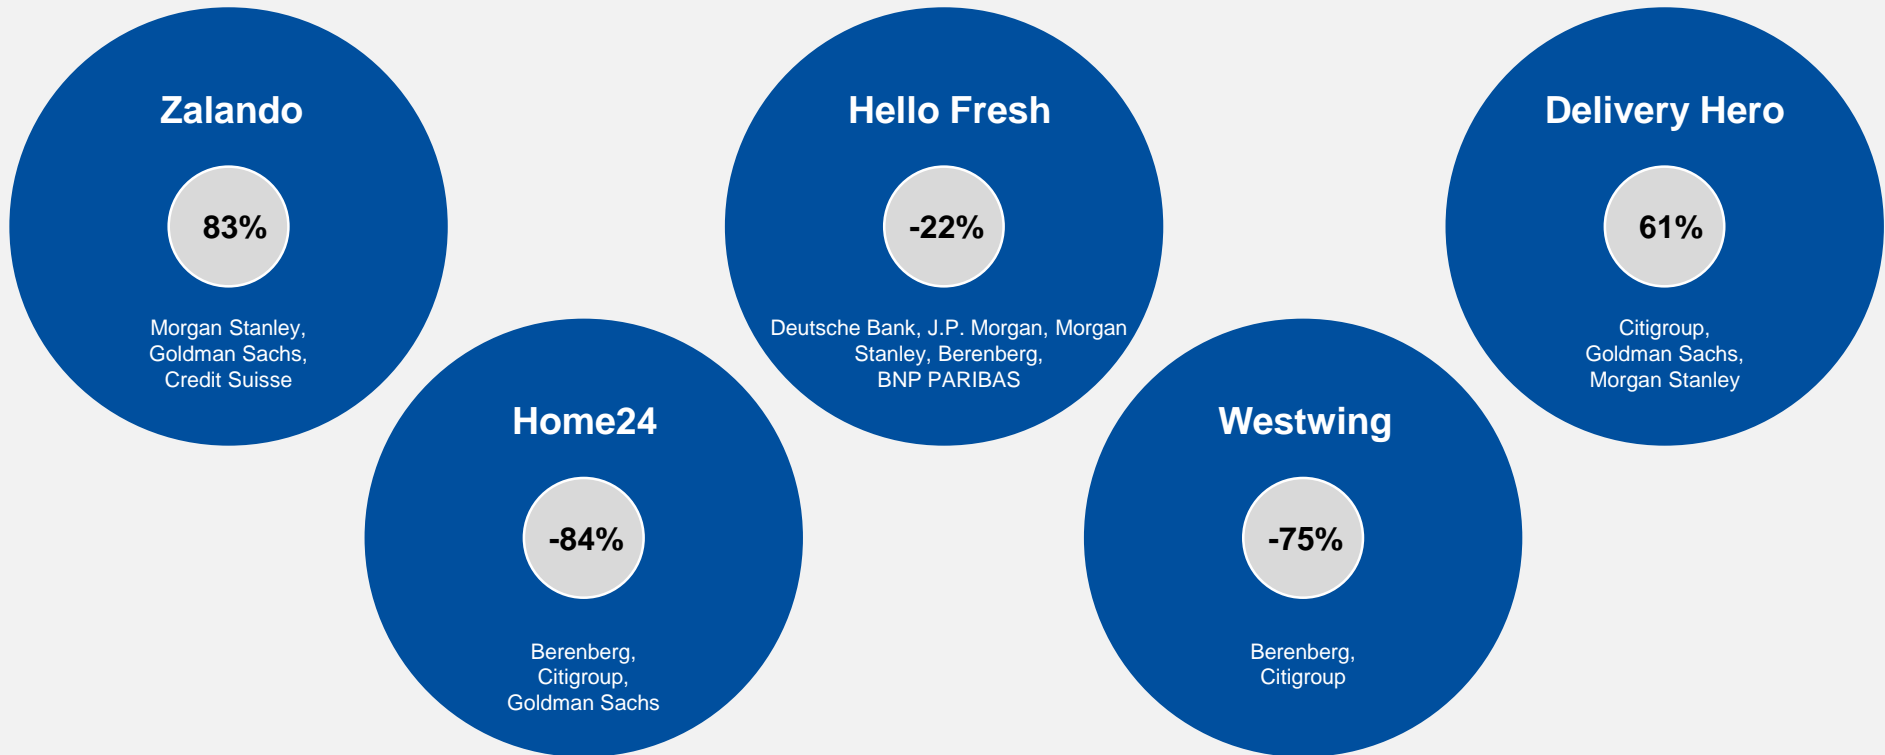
Zalando

83%

Morgan Stanley, Goldman Sachs, Credit Suisse

Home24

-84%

Berenberg, Citigroup, Goldman Sachs

Hello Fresh

-22%

Deutsche Bank, J.P. Morgan, Morgan Stanley, Berenberg, BNP PARIBAS

Westwing

-75%

Berenberg, Citigroup

Delivery Hero

61%

Citigroup, Goldman Sachs, Morgan Stanley